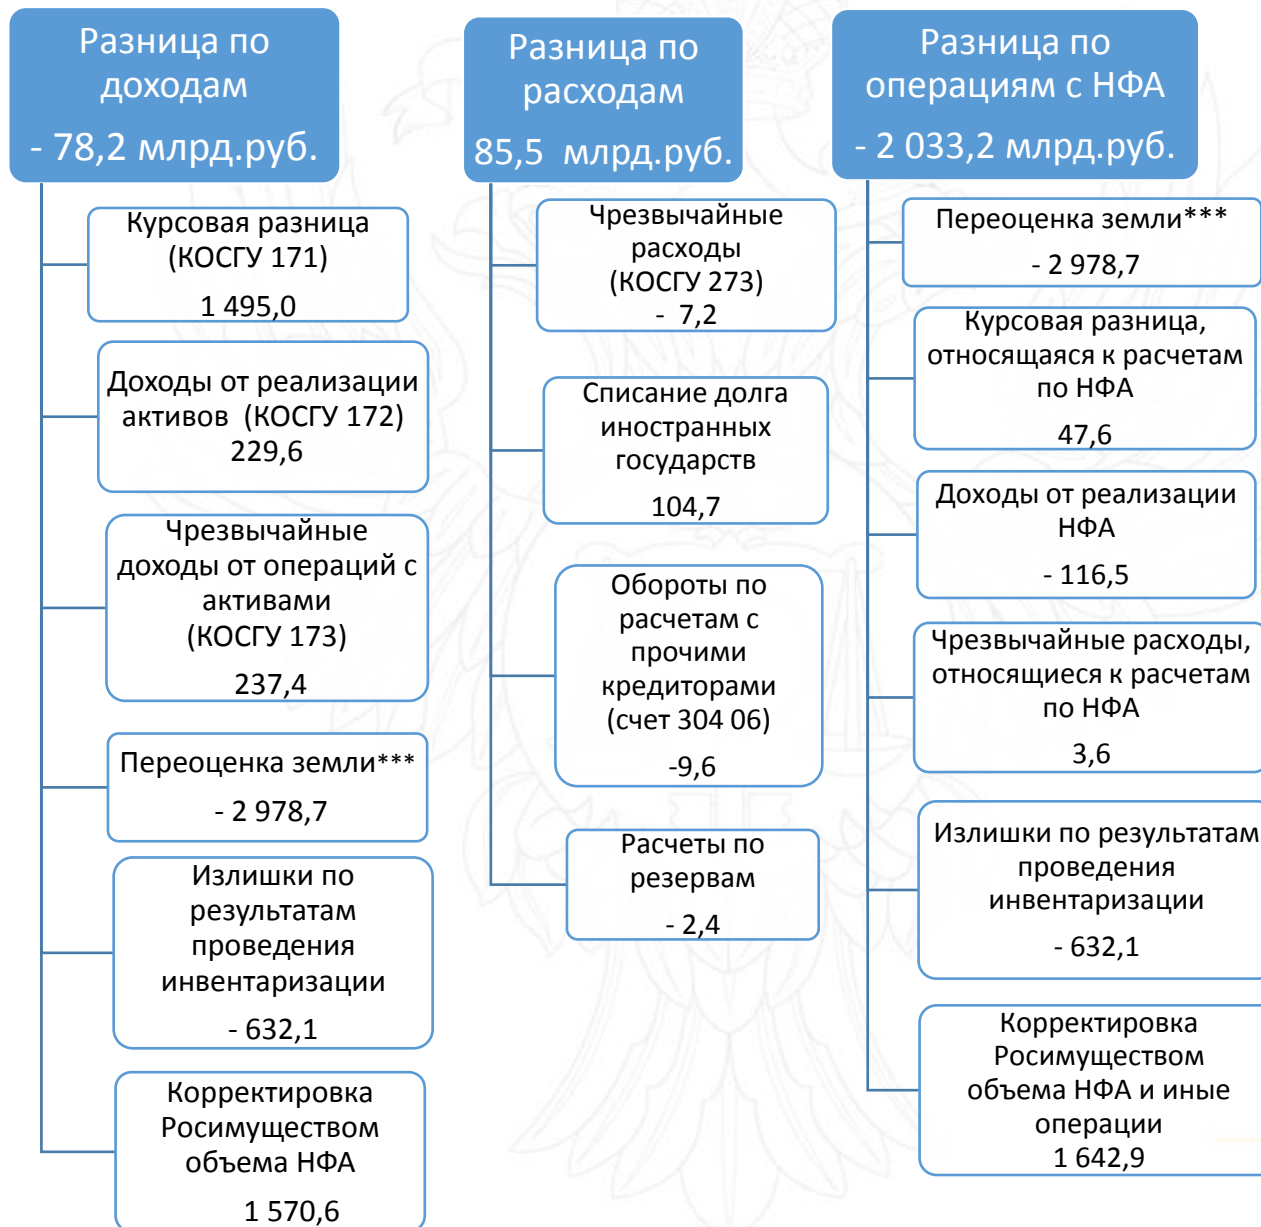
Разница по доходам

- 78,2 млрд.руб.

Курсовая разница (КОСГУ 171)

1 495,0

Доходы от реализации активов (КОСГУ 172)
229,6

Чрезвычайные доходы от операций с активами
(КОСГУ 173)

237,4

Переоценка земли***

- 2 978,7

Излишки по результатам проведения инвентаризации

- 632,1

Корректировка Росимуществом объема НФА

1 570,6

Разница по расходам

85,5 млрд.руб.

Чрезвычайные расходы
(КОСГУ 273)
- 7,2

Списание долга иностранных государств

104,7

Обороты по расчетам с прочими кредиторами (счет 304 06)

-9,6

Расчеты по резервам

- 2,4

Разница по операциям с НФА

- 2 033,2 млрд.руб.

Переоценка земли***

- 2 978,7

Курсовая разница, относящаяся к расчетам по НФА

47,6

Доходы от реализации НФА

- 116,5

Чрезвычайные расходы, относящиеся к расчетам по НФА

3,6

Излишки по результатам проведения инвентаризации

- 632,1

Корректировка Росимуществом объема НФА и иные операции
1 642,9